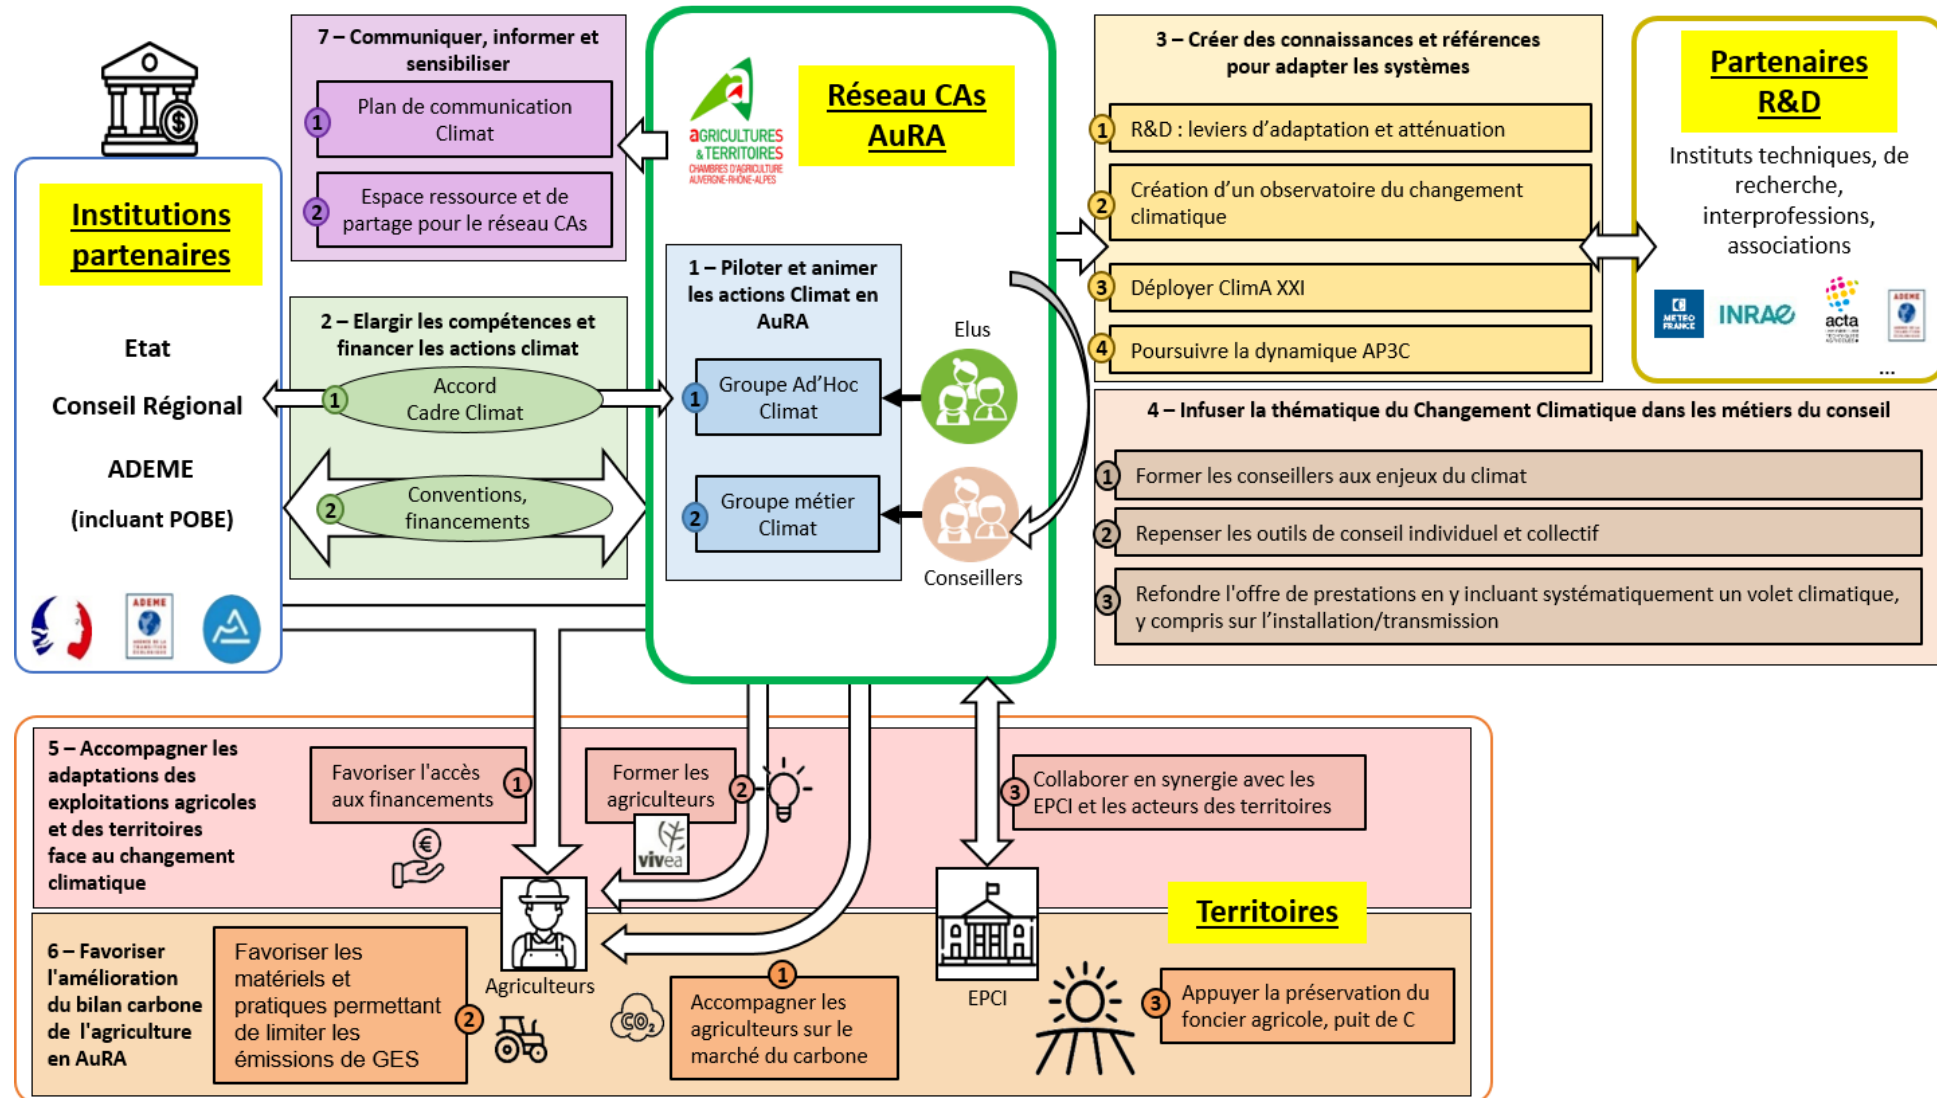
Institutions partenaires

Etat

Conseil Régional

ADEME

(incluant POBE)

ADEME

7 – Communiquer, informer et sensibiliser

1 Plan de communication Climat

2 Espace ressource et de partage pour le réseau CAs

2 – Elargir les compétences et financer les actions climat

1 Accord Cadre Climat

2 Conventions, financements

AGRICULTURES & TERRITOIRES CHAMBRES D'AGRICULTURE AUVERGNE-RHÔNE-ALPES

Réseau CAs AuRA

1 – Piloter et animer les actions Climat en AuRA

1 Groupe Ad'Hoc Climat

2 Groupe métier Climat

Elus

Conseillers

3 – Créer des connaissances et références pour adapter les systèmes

1 R&D : leviers d'adaptation et atténuation

2 Création d'un observatoire du changement climatique

3 Déployer ClimA XXI

4 Poursuivre la dynamique AP3C

Partenaires R&D

Instituts techniques, de recherche, interprofessions, associations

METEO FRANCE INRAE acta ADEME

...

4 – Infuser la thématique du Changement Climatique dans les métiers du conseil

1 Former les conseillers aux enjeux du climat

2 Repenser les outils de conseil individuel et collectif

3 Refondre l'offre de prestations en y incluant systématiquement un volet climatique, y compris sur l'installation/transmission

5 – Accompagner les adaptations des exploitations agricoles et des territoires face au changement climatique

Favoriser l'accès aux financements 1

Former les agriculteurs 2

vivea

3 Collaborer en synergie avec les EPCI et les acteurs des territoires

Territoires

Agriculteurs

EPCI

6 – Favoriser l'amélioration du bilan carbone de l'agriculture en AuRA

Favoriser les matériels et pratiques permettant de limiter les émissions de GES 2

$CO_2$

1 Accompagner les agriculteurs sur le marché du carbone

3 Appuyer la préservation du foncier agricole, puit de C